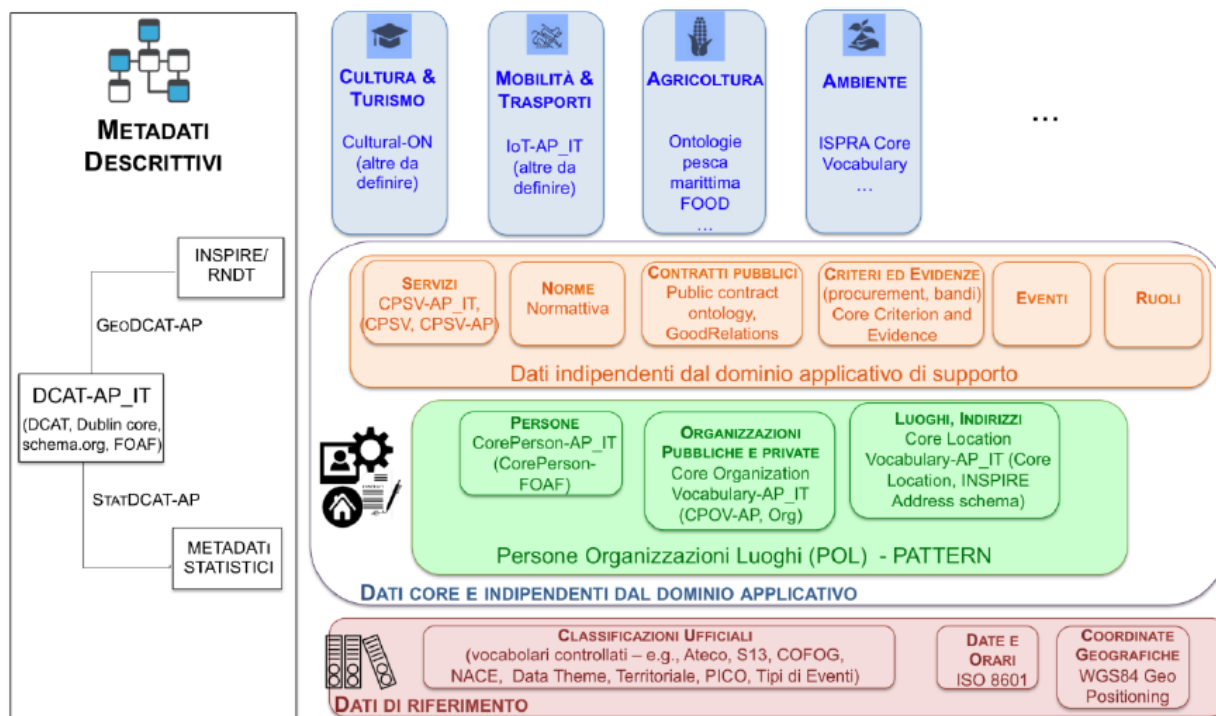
METADATI DESCRITTIVI

INSPIRE/ RNDT

GEODCAT-AP

DCAT-AP_IT
(DCAT, Dublin core, schema.org, FOAF)

STATDCAT-AP

METADATI STATISTICI

CULTURA & TURISMO
Cultural-ON (altre da definire)

MOBILITÀ & TRASPORTI
IoT-AP_IT (altre da definire)

AGRICOLTURA
Ontologie pesca marittima FOOD
...

AMBIENTE
ISPRA Core Vocabulary
...

...

SERVIZI
CPSV-AP_IT, (CPSV, CPSV-AP)

NORME
Normattiva

CONTRATTI PUBBLICI
Public contract ontology, GoodRelations

CRITERI ED EVIDENZE
(procurement, bandi) Core Criterion and Evidence

EVENTI

RUOLI

Dati indipendenti dal dominio applicativo di supporto

PERSONE
CorePerson-AP_IT (CorePerson-FOAF)

ORGANIZZAZIONI PUBBLICHE E PRIVATE
Core Organization Vocabulary-AP_IT (CPOV-AP, Org)

LUOGHI, INDIRIZZI
Core Location Vocabulary-AP_IT (Core Location, INSPIRE Address schema)

Persone Organizzazioni Luoghi (POL) - PATTERN

DATI CORE E INDIPENDENTI DAL DOMINIO APPLICATIVO

CLASSIFICAZIONI UFFICIALI
(vocabolari controllati – e.g., Ateco, S13, COFOG, NACE, Data Theme, Territoriale, PICO, Tipi di Eventi)

DATE E ORARI
ISO 8601

COORDINATE GEOGRAFICHE
WGS84 Geo Positioning

DATI DI RIFERIMENTO